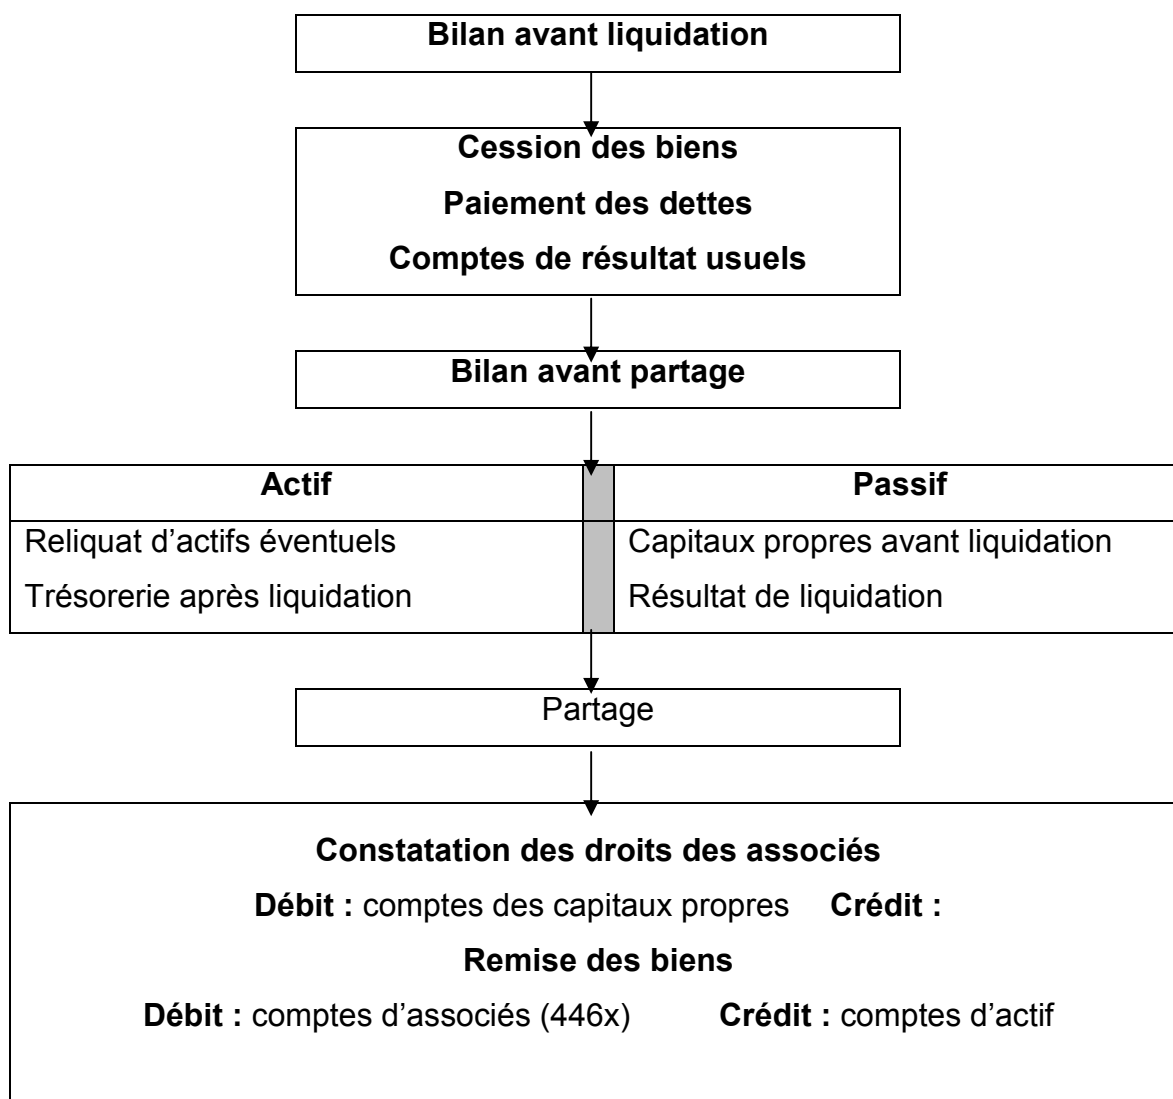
Bilan avant liquidation

Cession des biens

Paiement des dettes

Comptes de résultat usuels

Bilan avant partage

| Actif | | Passif |
|---|---|---|
| Reliquat d'actifs éventuels<br>Trésorerie après liquidation | | Capitaux propres avant liquidation<br>Résultat de liquidation |

Partage

Constatation des droits des associés

Débit : comptes des capitaux propres Crédit :

Remise des biens

Débit : comptes d'associés (446x) Crédit : comptes d'actif